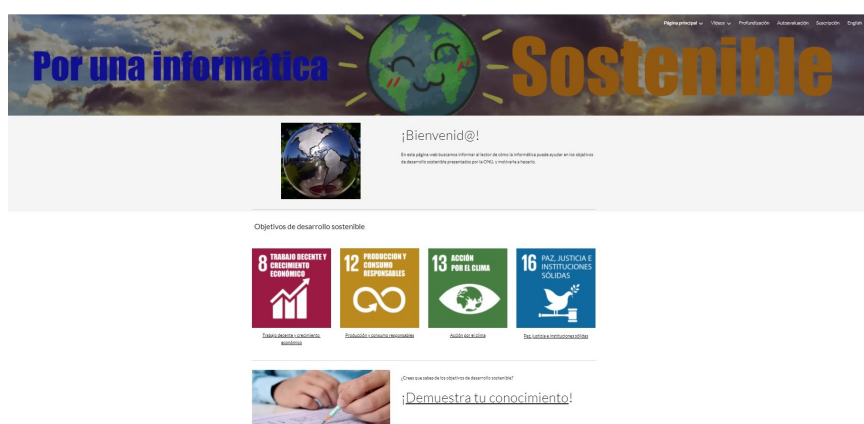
Página principal ⌄ Vídeos ⌄ Profundización Autoevaluación Suscripción English

Por una informática Sostenible

¡Bienvenid@!

En esta página web buscamos informar al lector de cómo la informática puede ayudar en los objetivos de desarrollo sostenible presentados por la ONU, y motivarle a hacerlo.

Objetivos de desarrollo sostenible

8 TRABAJO DECENTE Y CRECIMIENTO ECONÓMICO

12 PRODUCCIÓN Y CONSUMO RESPONSABLES

13 ACCIÓN POR EL CLIMA

16 PAZ, JUSTICIA E INSTITUCIONES SÓLIDAS

Trabajo decente y crecimiento económico

Producción y consumo responsables

Acción por el clima

Paz, justicia e instituciones sólidas

¿Crees que sabes de los objetivos de desarrollo sostenible?

¡Demuestra tu conocimiento!